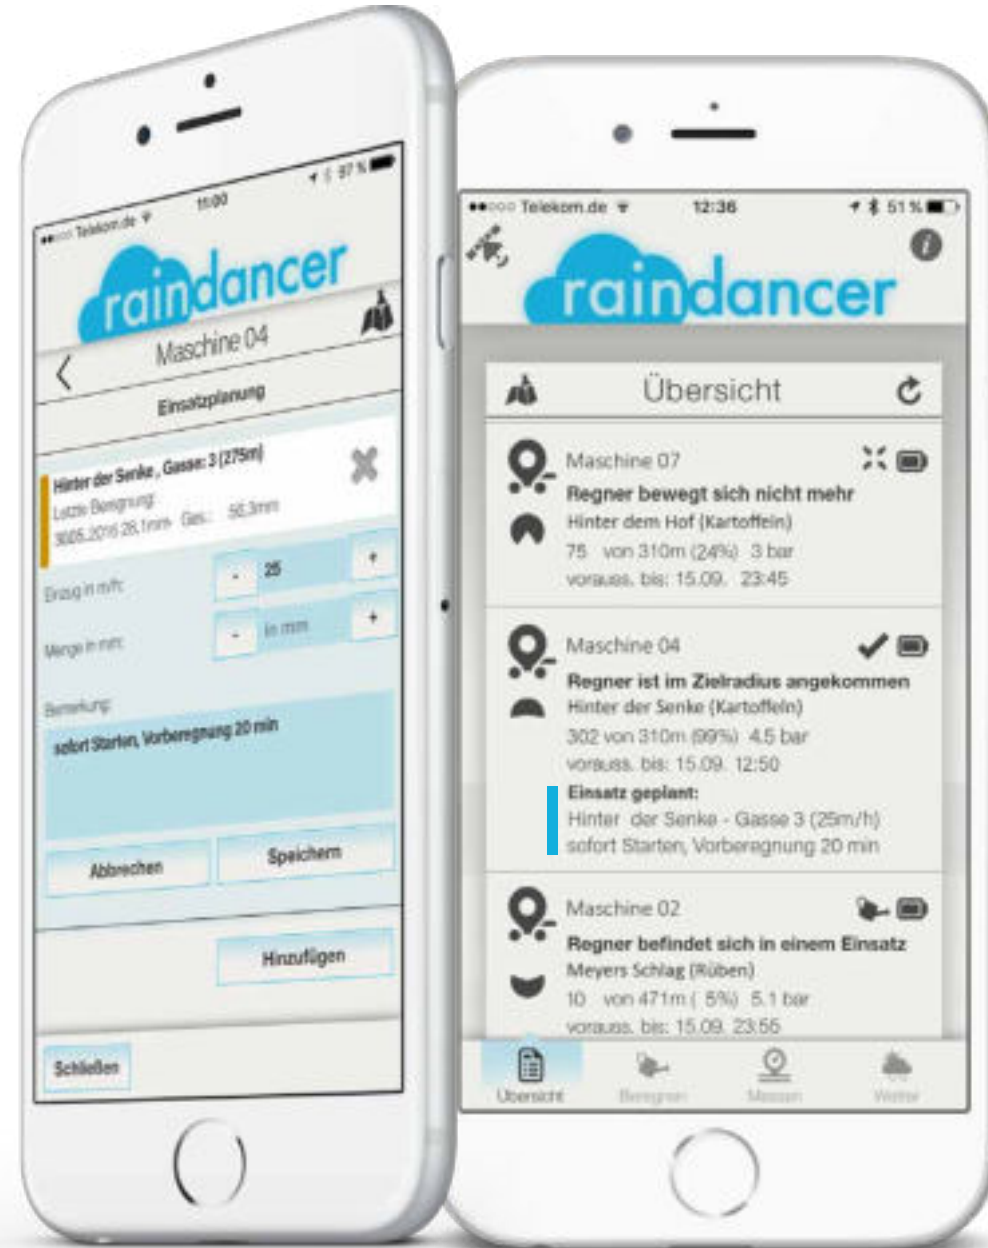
●●○○○ Telekom.de 11:00 97 %

raindancer

Maschine 04

Einsatzplanung

Hinter der Senke , Gasse: 3 (275m)
Letzte Beregnung:
30.05.2016 28.1mm Ges.: 56.3mm

Einzug in m/h: - 25 +

Menge in mm: - in mm +

Bemerkung:
sofort Starten, Vorberegnung 20 min

Abbrechen Speichern

Hinzufügen

Schließen

●●○○○ Telekom.de 12:36 51 %

raindancer

Übersicht

Maschine 07
Regner bewegt sich nicht mehr
Hinter dem Hof (Kartoffeln)
75 von 310m (24%) 3 bar
vorauss. bis: 15.09. 23:45

Maschine 04
Regner ist im Zielradius angekommen
Hinter der Senke (Kartoffeln)
302 von 310m (99%) 4.5 bar
vorauss. bis: 15.09. 12:50
Einsatz geplant:
Hinter der Senke - Gasse 3 (25m/h)
sofort Starten, Vorberegnung 20 min

Maschine 02
Regner befindet sich in einem Einsatz
Meyers Schlag (Rüben)
10 von 471m ( 5%) 5.1 bar
vorauss. bis: 15.09. 23:56

Übersicht Beregnen Messen Wetter